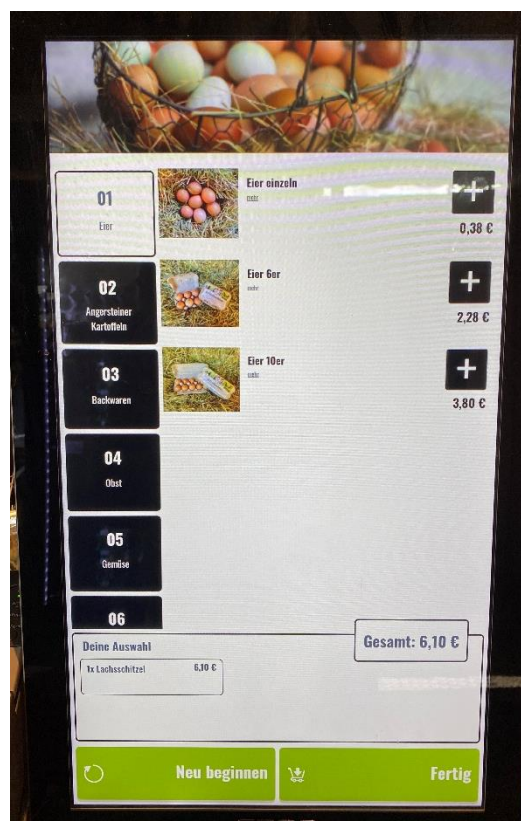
01
Eier

Eier einzeln
mehr

0,38 €

02
Angersteiner Kartoffeln

Eier 6er
mehr

2,28 €

03
Backwaren

Eier 10er
mehr

3,80 €

04
Obst

05
Gemüse

06

Deine Auswahl

1x Lachsschitzel 6,10 €

Gesamt: 6,10 €

Neu beginnen

Fertig